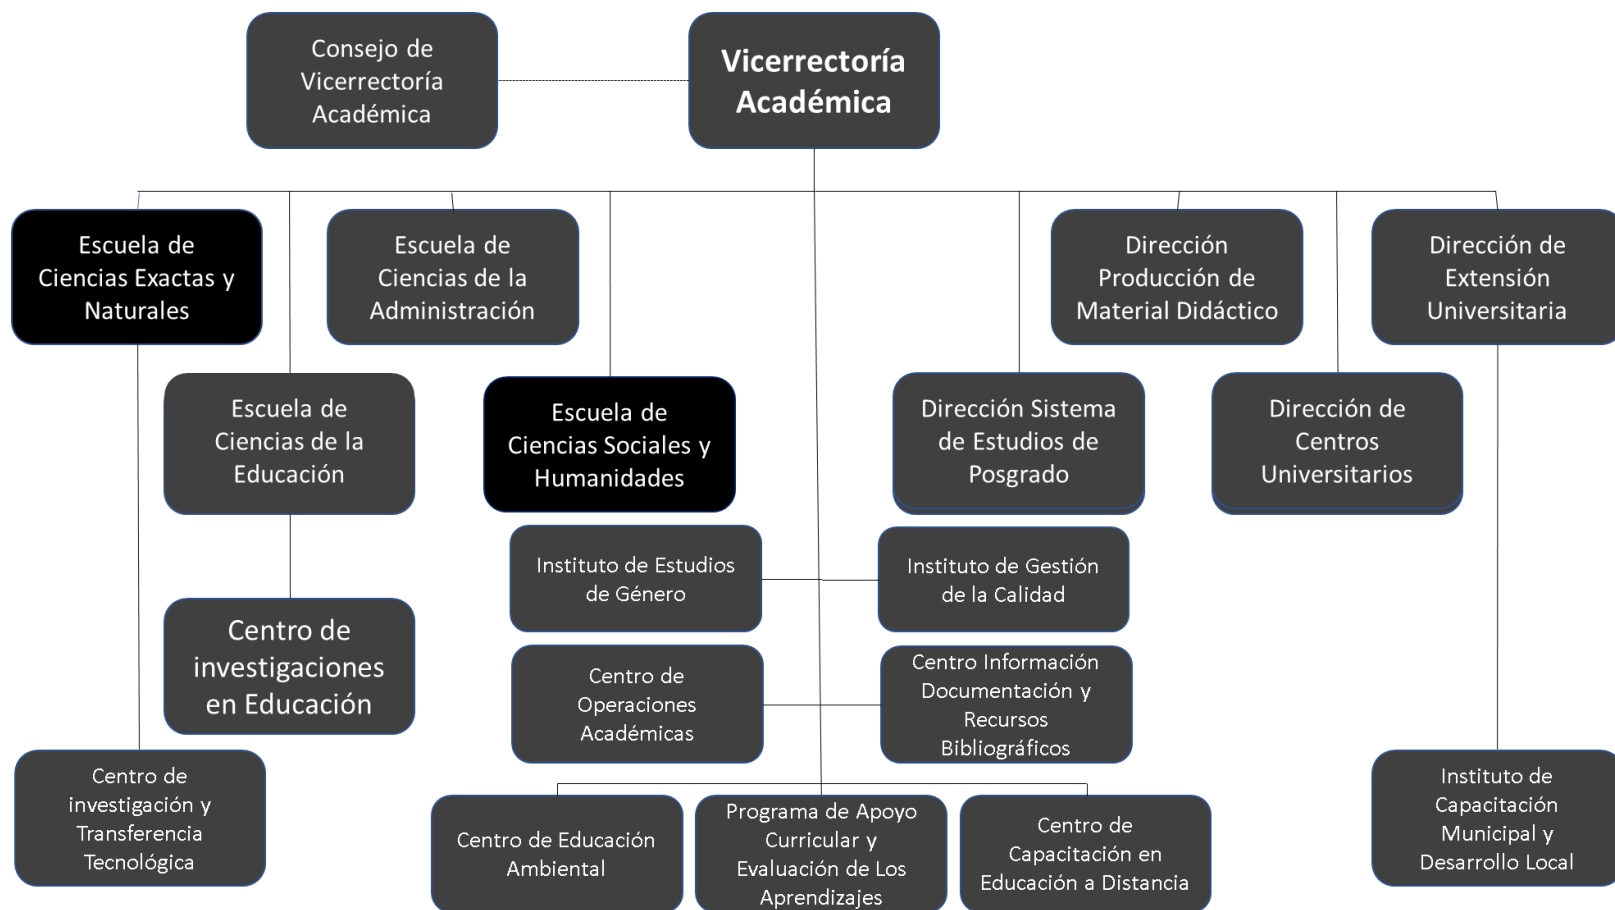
Consejo de Vicerrectoría Académica

Vicerrectoría Académica

Escuela de Ciencias Exactas y Naturales

Escuela de Ciencias de la Administración

Dirección Producción de Material Didáctico

Dirección de Extensión Universitaria

Escuela de Ciencias de la Educación

Escuela de Ciencias Sociales y Humanidades

Dirección Sistema de Estudios de Posgrado

Dirección de Centros Universitarios

Instituto de Estudios de Género

Instituto de Gestión de la Calidad

Centro de investigaciones en Educación

Centro de Operaciones Académicas

Centro Información Documentación y Recursos Bibliográficos

Centro de investigación y Transferencia Tecnológica

Centro de Educación Ambiental

Programa de Apoyo Curricular y Evaluación de Los Aprendizajes

Centro de Capacitación en Educación a Distancia

Instituto de Capacitación Municipal y Desarrollo Local